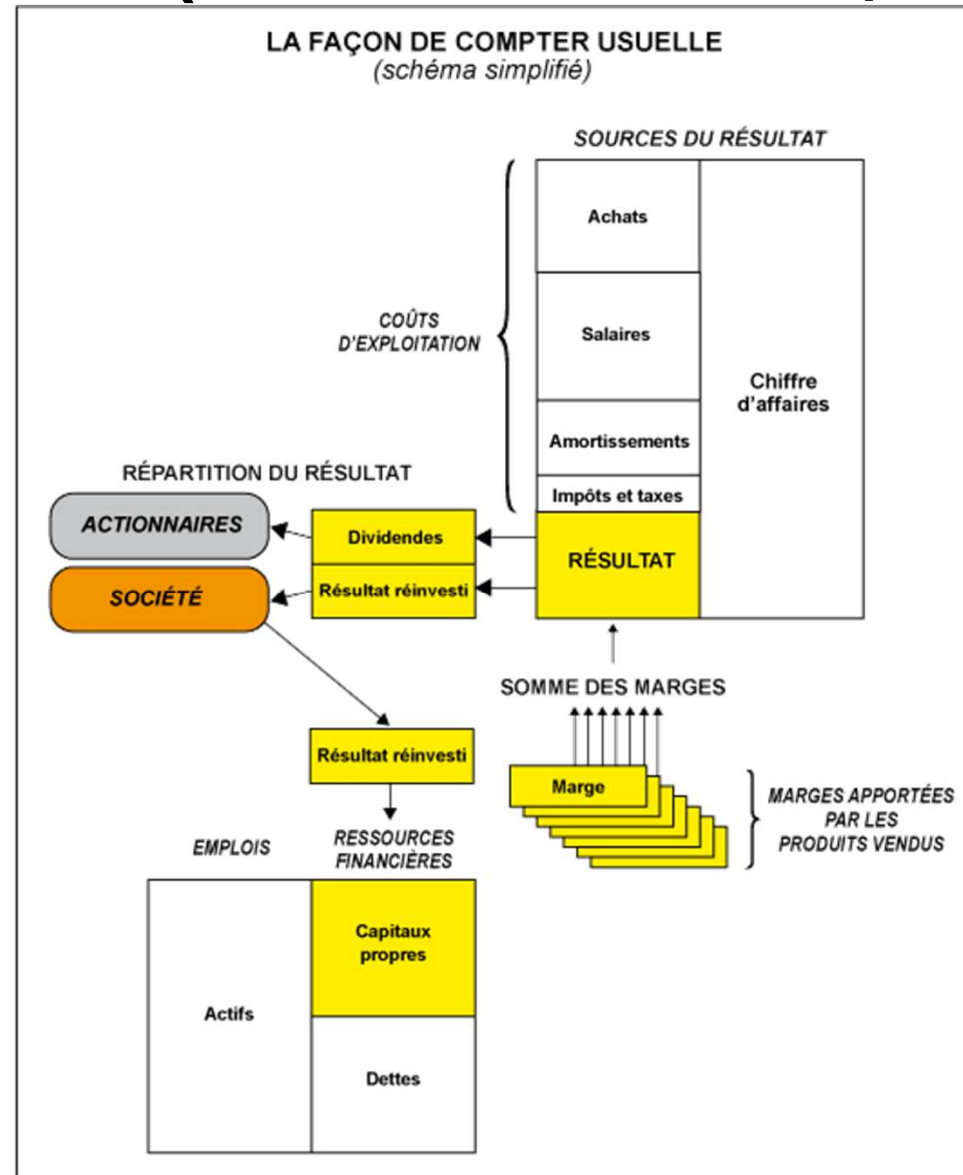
LA FAÇON DE COMPTER USUELLE
(schéma simplifié)

SOURCES DU RÉSULTAT

COÛTS D'EXPLOITATION

Achats

Salaires

Amortissements

Impôts et taxes

Chiffre d'affaires

RÉPARTITION DU RÉSULTAT

ACTIONNAIRES

SOCIÉTÉ

Dividendes

Résultat réinvesti

RÉSULTAT

SOMME DES MARGES

Marge

MARGES APPORTÉES PAR LES PRODUITS VENDUS

Résultat réinvesti

EMPLOIS

RESSOURCES FINANCIÈRES

Actifs

Capitaux propres

Dettes